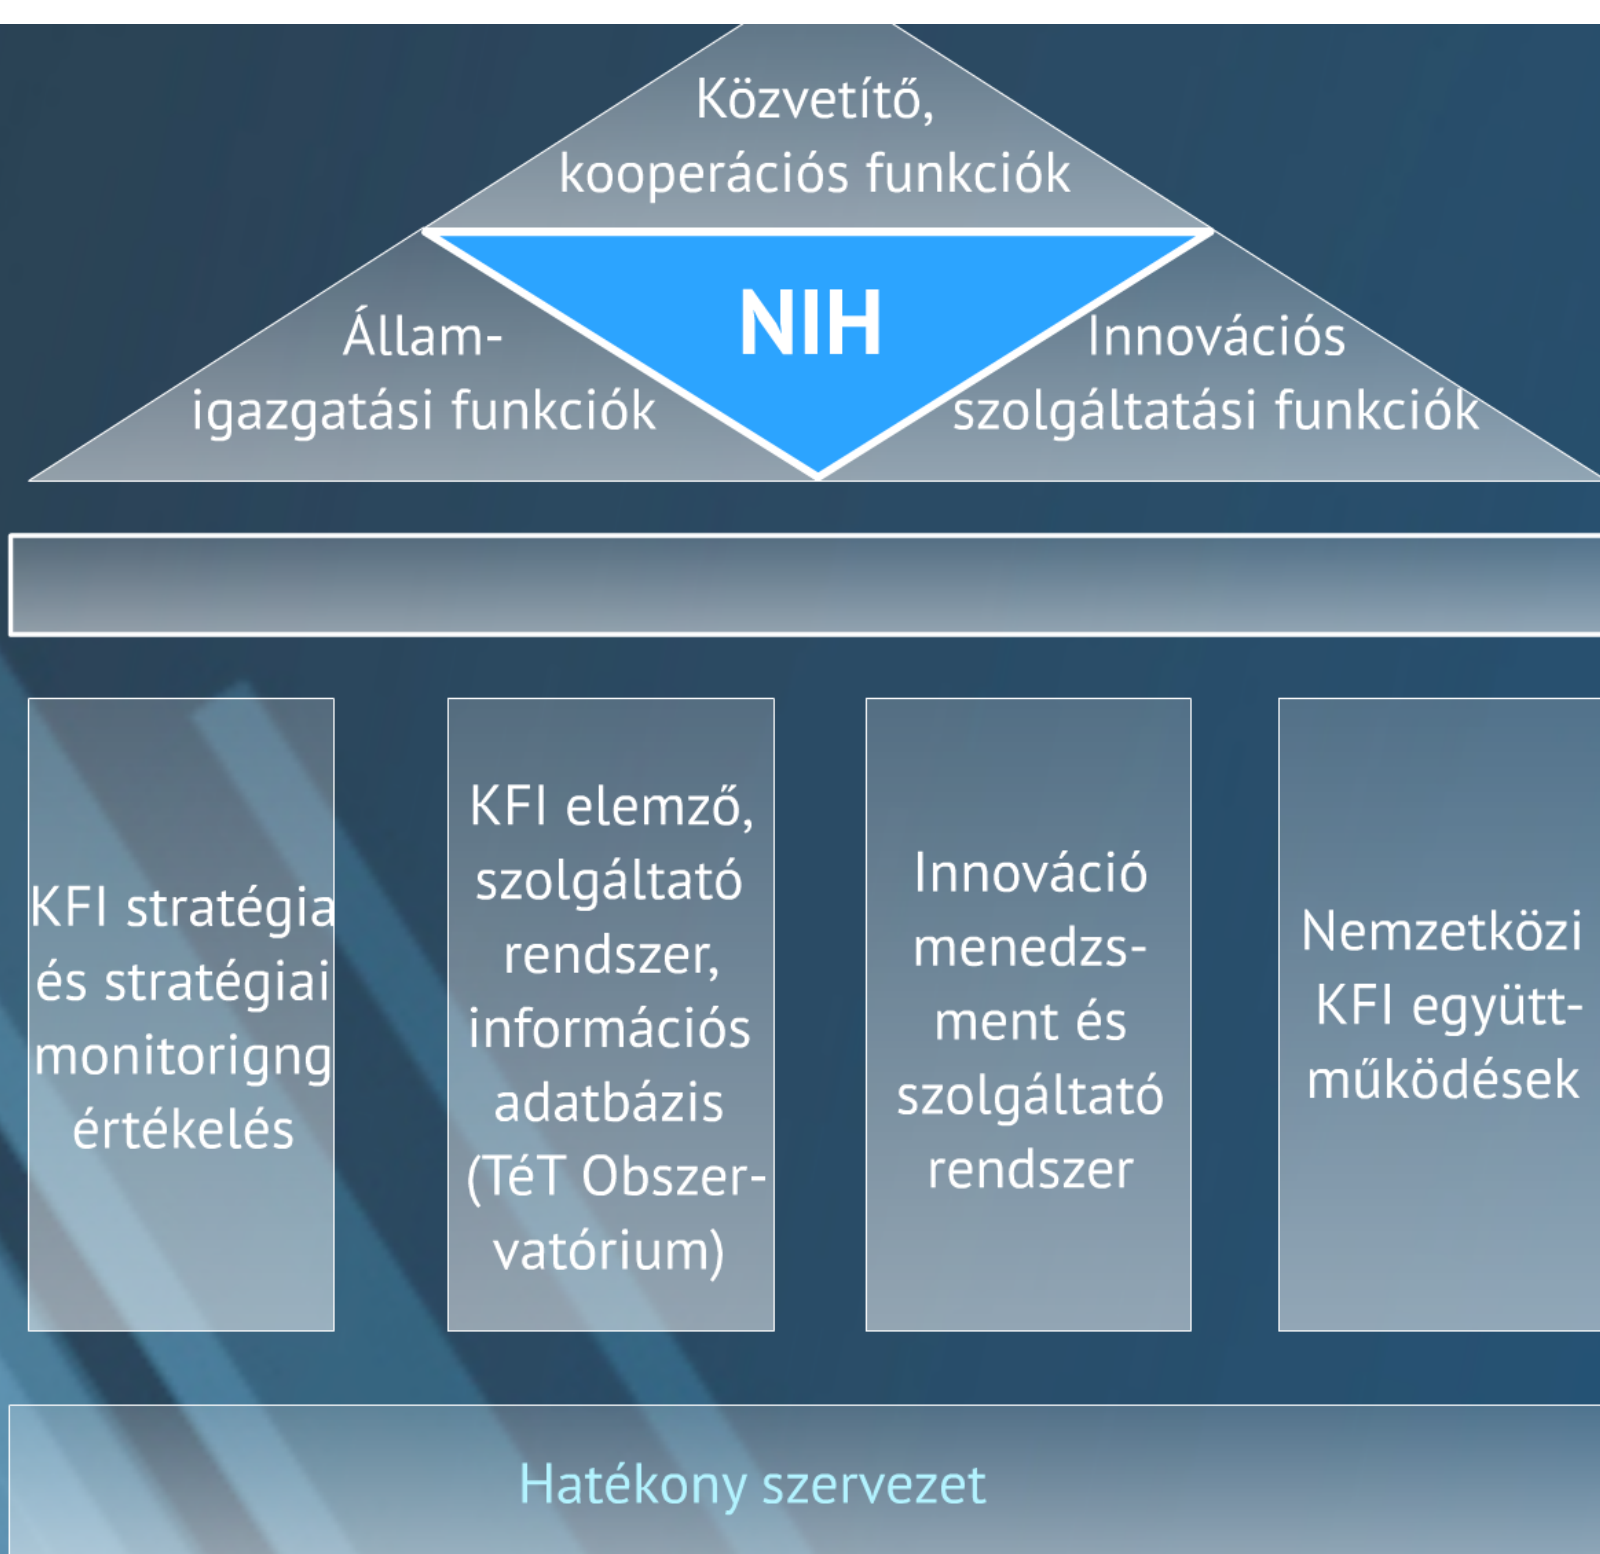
Közvetítő, kooperációs funkciók

Állam-igazgatási funkciók

NIH

Innovációs szolgáltatási funkciók

KFI stratégia és stratégiai monitorigng értékelés

KFI elemző, szolgáltató rendszer, információs adatbázis (TéT Obszervatórium)

Innováció menedzsment és szolgáltató rendszer

Nemzetközi KFI együttműködések

Hatékony szervezet